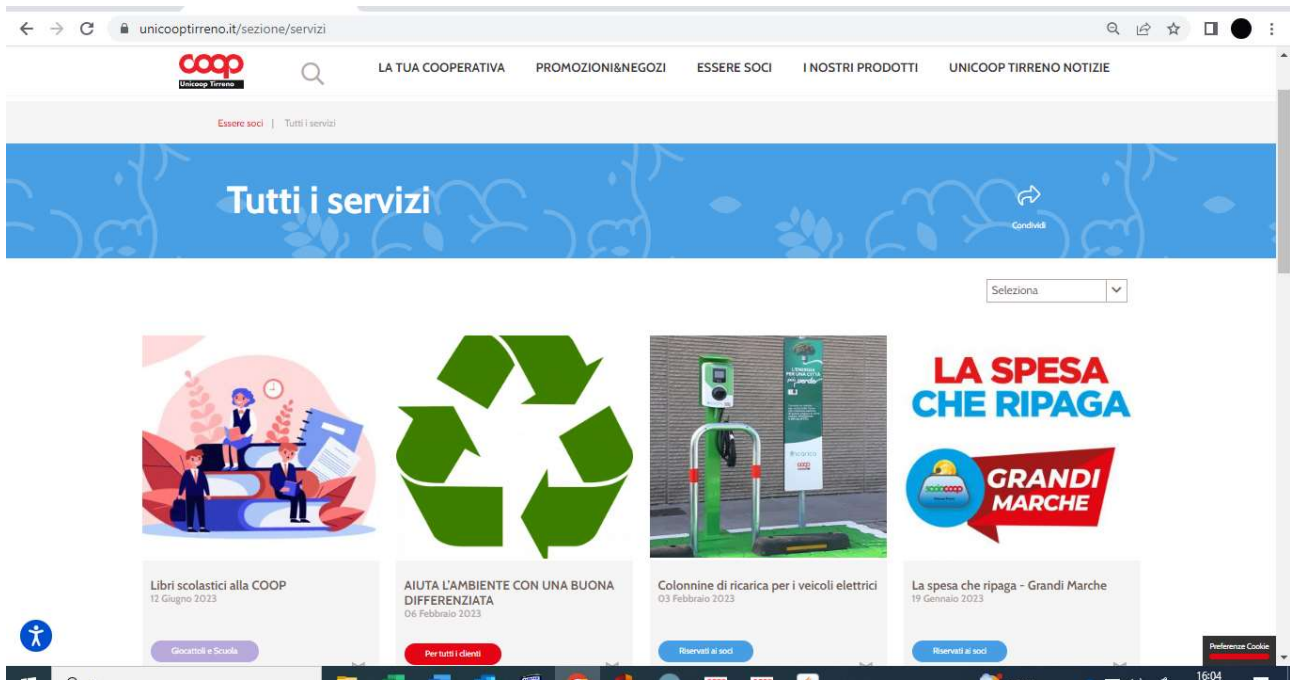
unicooptirreno.it/sezione/servizi

COOP
Unicoop Tirreno

LA TUA COOPERATIVA PROMOZIONI&NEGOZI ESSERE SOCI I NOSTRI PRODOTTI UNICOOP TIRRENO NOTIZIE

Essere soci | Tutti i servizi

Tutti i servizi

Condividi

Seleziona

LA SPESA CHE RIPAGA

GRANDI MARCHE

Libri scolastici alla COOP
12 Giugno 2023
Giocattoli e Scuola

AIUTA L'AMBIENTE CON UNA BUONA DIFFERENZIATA
06 Febbraio 2023
Per tutti i clienti

Colonnine di ricarica per i veicoli elettrici
03 Febbraio 2023
Riservati ai soci

La spesa che ripaga - Grandi Marche
19 Gennaio 2023
Riservati ai soci

Preferenze Cookie

16:04